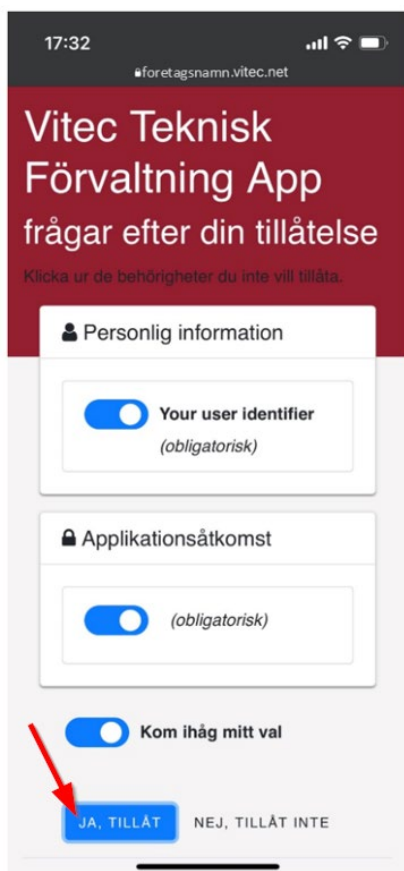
17:32

foretagsnamn.vitec.net

Vitec Teknisk Förvaltning App frågar efter din tillåtelse

Klicka ur de behörigheter du inte vill tillåta.

Personlig information

Your user identifier

(obligatorisk)

Applikationsåtkomst

(obligatorisk)

Kom ihåg mitt val

JA, TILLÅT

NEJ, TILLÅT INTE